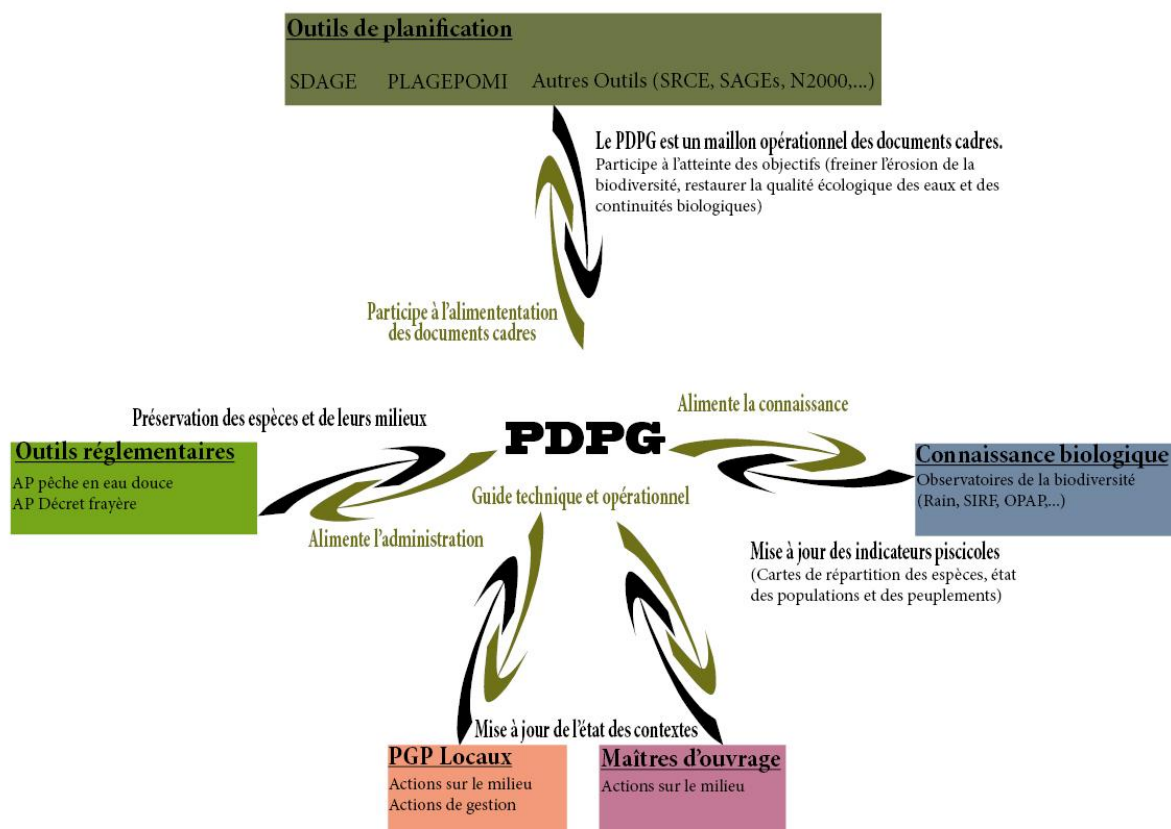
Outils de planification

SDAGE PLAGEPOMI Autres Outils (SRCE, SAGEs, N2000,...)

Le PDPG est un maillon opérationnel des documents cadres.
Participe à l'atteinte des objectifs (freiner l'érosion de la biodiversité, restaurer la qualité écologique des eaux et des continuités biologiques)

Participe à l'alimententation des documents cadres

Préservation des espèces et de leurs milieux

Alimente la connaissance

PDPG

Outils réglementaires
AP pêche en eau douce
AP Décret frayère

Guide technique et opérationnel

Connaissance biologique
Observatoires de la biodiversité (Rain, SIRF, OPAP,...)

Alimente l'administration

Mise à jour des indicateurs piscicoles
(Cartes de répartition des espèces, état des populations et des peuplements)

Mise à jour de l'état des contextes

PGP Locaux
Actions sur le milieu
Actions de gestion

Maîtres d'ouvrage
Actions sur le milieu